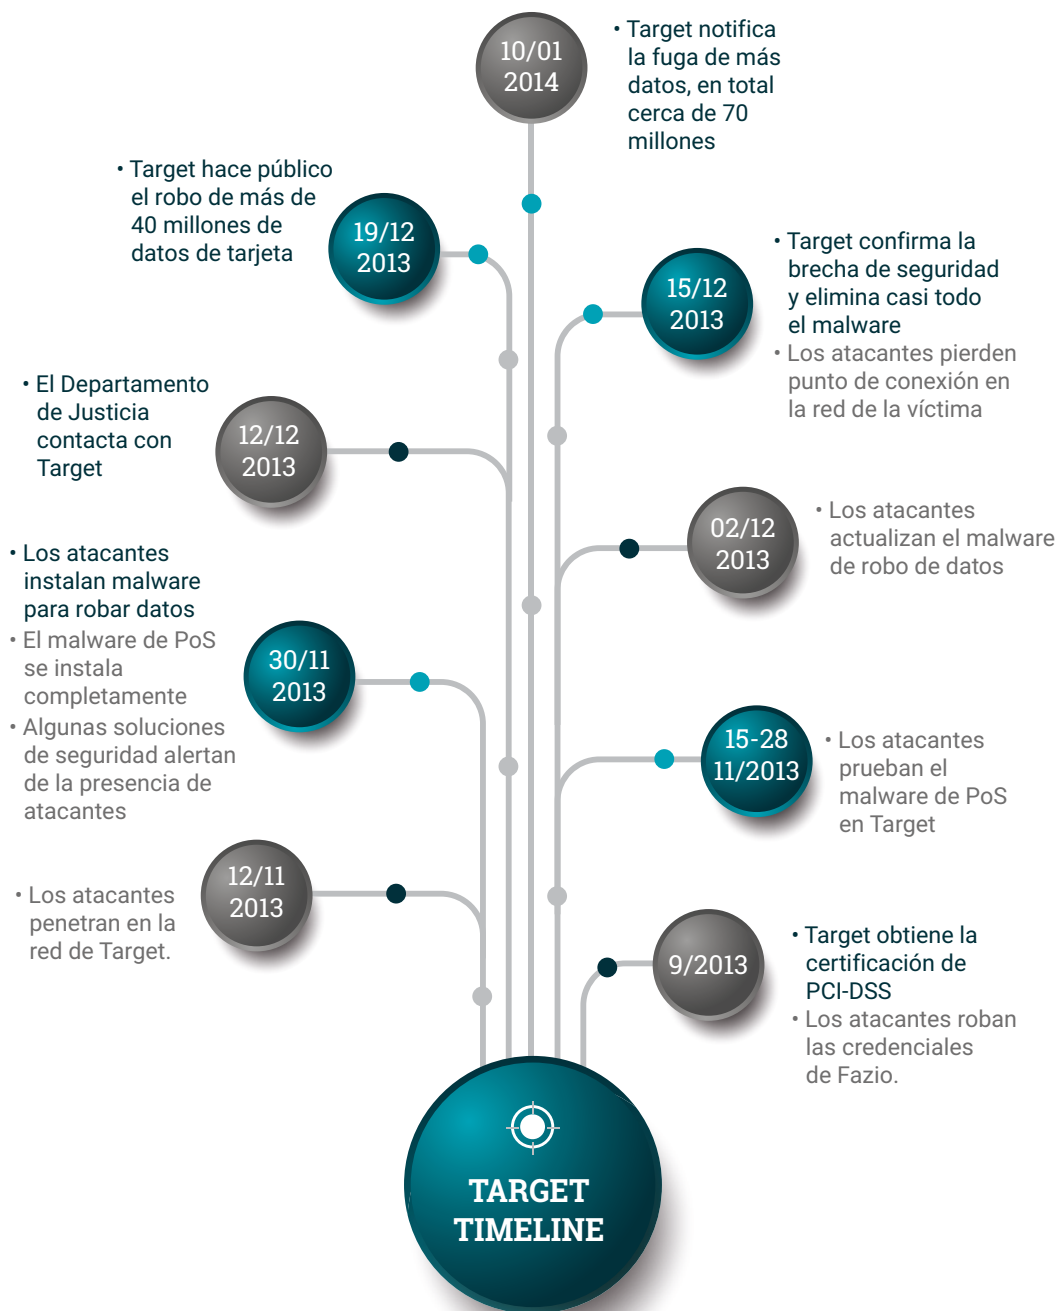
10/01
2014

• Target notifica la fuga de más datos, en total cerca de 70 millones

• Target hace público el robo de más de 40 millones de datos de tarjeta

19/12
2013

15/12
2013

• Target confirma la brecha de seguridad y elimina casi todo el malware
• Los atacantes pierden punto de conexión en la red de la víctima

• El Departamento de Justicia contacta con Target

12/12
2013

02/12
2013

• Los atacantes actualizan el malware de robo de datos

• Los atacantes instalan malware para robar datos
• El malware de PoS se instala completamente
• Algunas soluciones de seguridad alertan de la presencia de atacantes

30/11
2013

15-28
11/2013

• Los atacantes prueban el malware de PoS en Target

• Los atacantes penetran en la red de Target.

12/11
2013

9/2013

• Target obtiene la certificación de PCI-DSS
• Los atacantes roban las credenciales de Fazio.

TARGET
TIMELINE